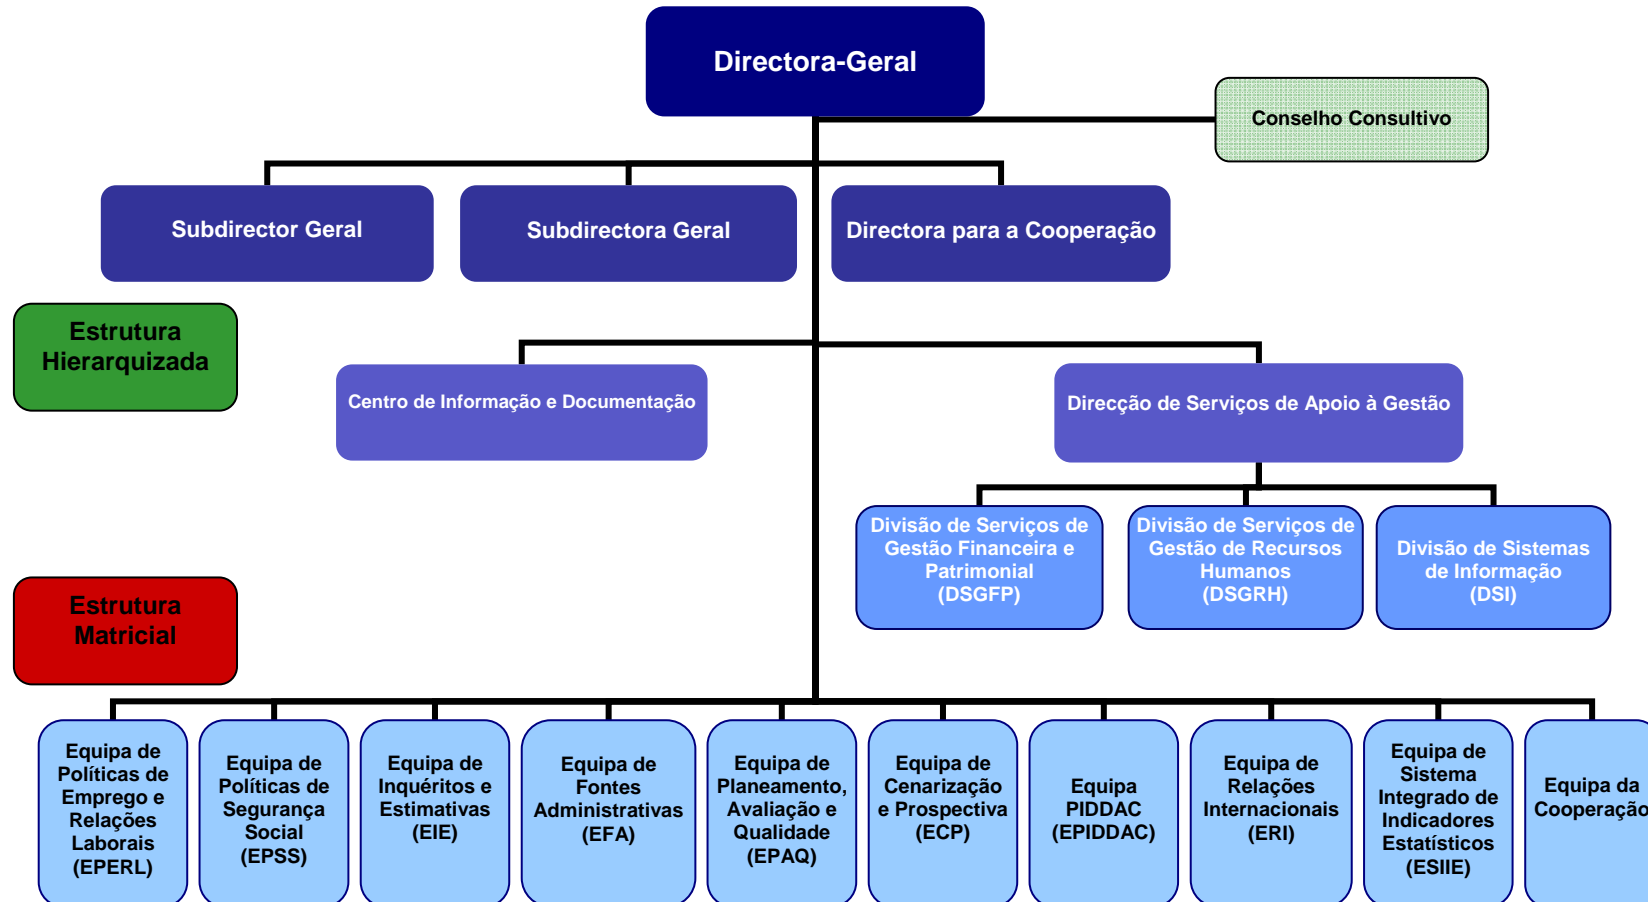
Directora-Geral

Conselho Consultivo

Subdirector Geral

Subdirectora Geral

Directora para a Cooperação

Estrutura Hierarquizada

Centro de Informação e Documentação

Direcção de Serviços de Apoio à Gestão

Divisão de Serviços de Gestão Financeira e Patrimonial (DSGFP)

Divisão de Serviços de Gestão de Recursos Humanos (DSGRH)

Divisão de Sistemas de Informação (DSI)

Estrutura Matricial

Equipa de Políticas de Emprego e Relações Laborais (EPERL)

Equipa de Políticas de Segurança Social (EPSS)

Equipa de Inquéritos e Estimativas (EIE)

Equipa de Fontes Administrativas (EFA)

Equipa de Planeamento, Avaliação e Qualidade (EPAQ)

Equipa de Cenarização e Prospectiva (ECP)

Equipa PIDDAC (EPIDDAC)

Equipa de Relações Internacionais (ERI)

Equipa de Sistema Integrado de Indicadores Estatísticos (ESIIE)

Equipa da Cooperação